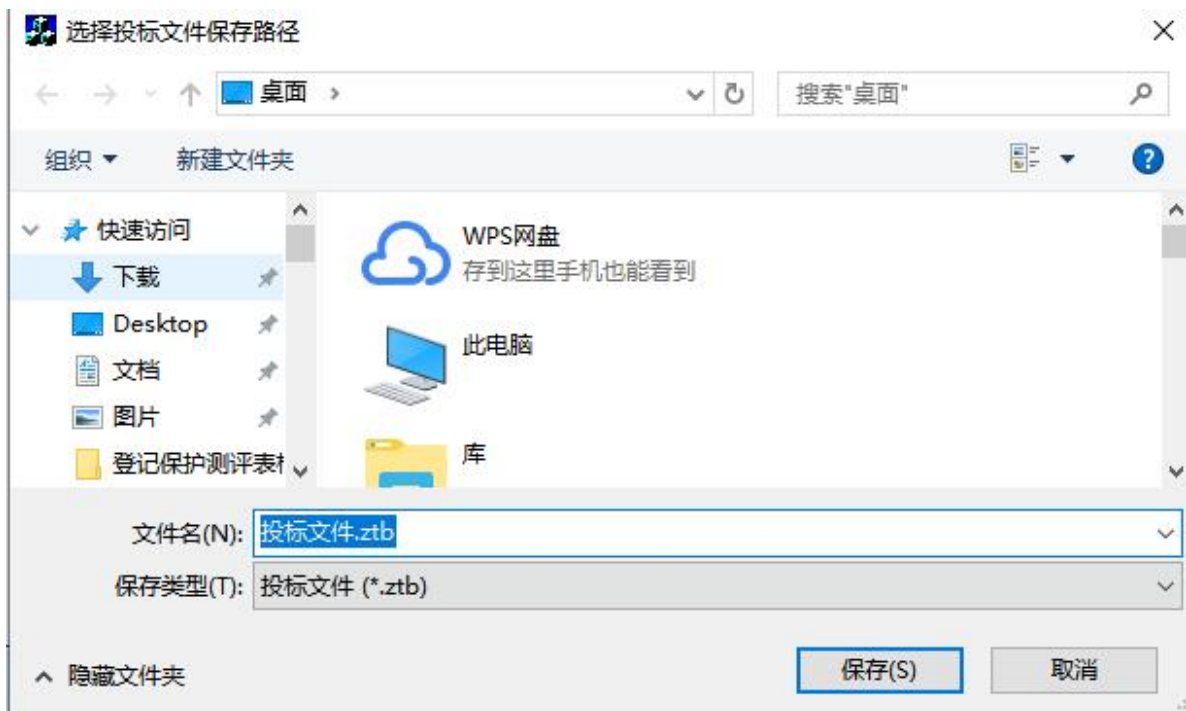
选择投标文件保存路径

桌面 ›

搜索"桌面"

组织 ▾
新建文件夹

快速访问
下载
Desktop
文档
图片
登记保护测评表

WPS网盘
存到这里手机也能看到

此电脑

库

文件名(N): 投标文件.ztb
保存类型(T): 投标文件 (*.ztb)

隐藏文件夹
保存(S)
取消